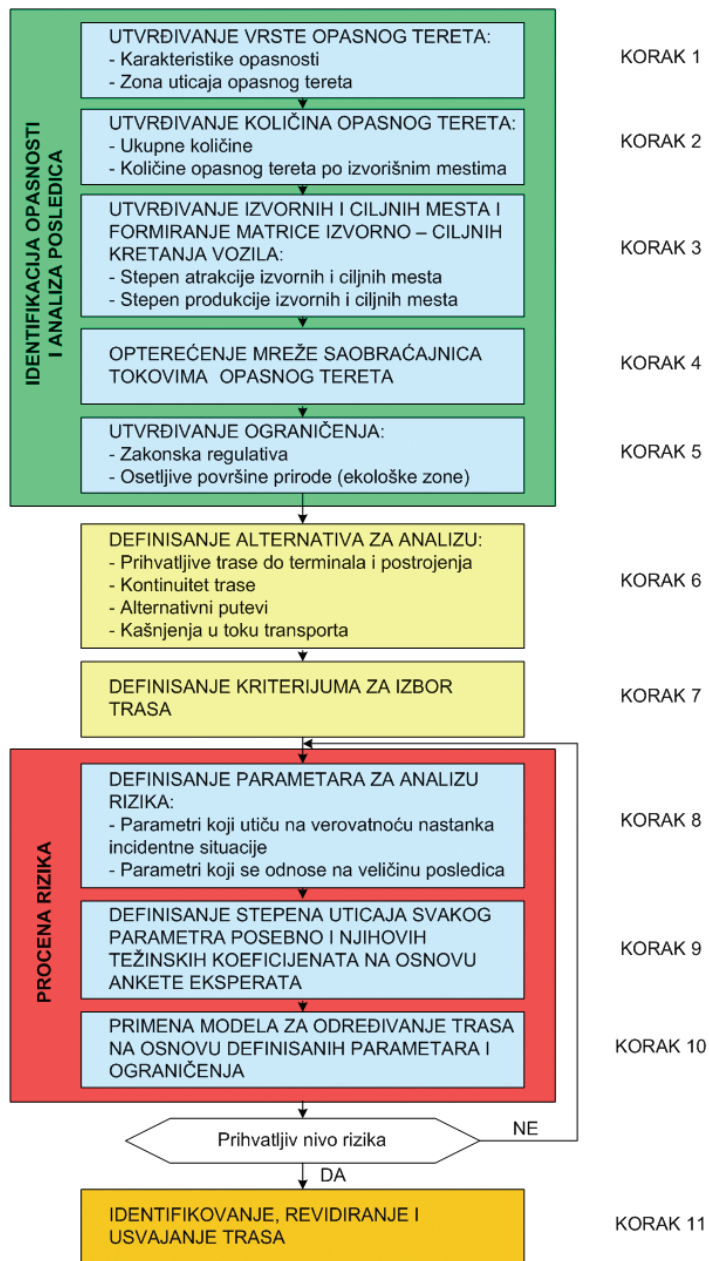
IDENTIFIKACIJA OPASNOSTI I ANALIZA POSLEDICA

UTVRĐIVANJE VRSTE OPASNOG TERETA:
- Karakteristike opasnosti
- Zona uticaja opasnog tereta

KORAK 1

UTVRĐIVANJE KOLIČINA OPASNOG TERETA:
- Ukupne količine
- Količine opasnog tereta po izvorišnim mestima

KORAK 2

UTVRĐIVANJE IZVORNIH I CILJNIH MESTA I FORMIRANJE MATRICE IZVORNO – CILJNIH KRETANJA VOZILA:
- Stepen atrakcije izvornih i ciljnih mesta
- Stepen produkcije izvornih i ciljnih mesta

KORAK 3

OPTEREĆENJE MREŽE SAOBRAĆAJNICA TOKOVIMA OPASNOG TERETA

KORAK 4

UTVRĐIVANJE OGRANIČENJA:
- Zakonska regulativa
- Osetljive površine prirode (ekološke zone)

KORAK 5

DEFINISANJE ALTERNATIVA ZA ANALIZU:
- Prihvatljive trase do terminala i postrojenja
- Kontinuitet trase
- Alternativni putevi
- Kašnjenja u toku transporta

KORAK 6

DEFINISANJE KRITERIJUMA ZA IZBOR TRASA

KORAK 7

PROCENA RIZIKA

DEFINISANJE PARAMETARA ZA ANALIZU RIZIKA:
- Parametri koji utiču na verovatnoću nastanka incidentne situacije
- Parametri koji se odnose na veličinu posledica

KORAK 8

DEFINISANJE STEPENA UTICAJA SVAKOG PARAMETRA POSEBNO I NJIHOVIH TEŽINSKIH KOEFICIJENATA NA OSNOVU ANKETE EKSPERATA

KORAK 9

PRIMENA MODELA ZA ODREĐIVANJE TRASA NA OSNOVU DEFINISANIH PARAMETARA I OGRANIČENJA

KORAK 10

Prihvatljiv nivo rizika

NE

DA

IDENTIFIKOVANJE, REVIDIRANJE I USVAJANJE TRASA

KORAK 11